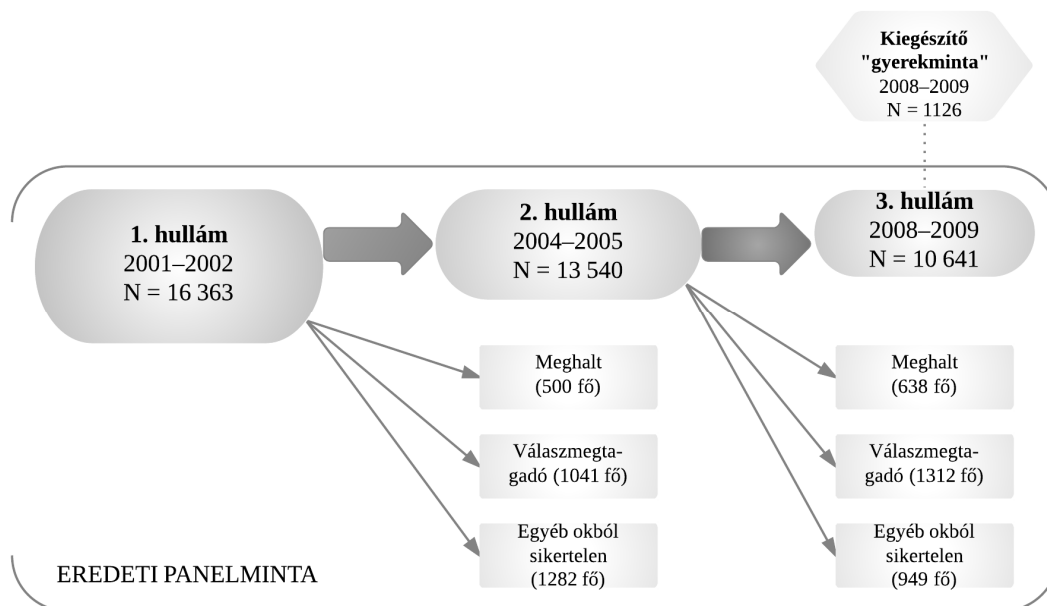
**Kiegészítő "gyerekminta"**
2008–2009
N = 1126

**1. hullám**
2001–2002
N = 16 363

**2. hullám**
2004–2005
N = 13 540

**3. hullám**
2008–2009
N = 10 641

Meghalt
(500 fő)

Válaszmegtagadó (1041 fő)

Egyéb okból sikertelen
(1282 fő)

Meghalt
(638 fő)

Válaszmegtagadó (1312 fő)

Egyéb okból sikertelen
(949 fő)

EREDETI PANELMINTA